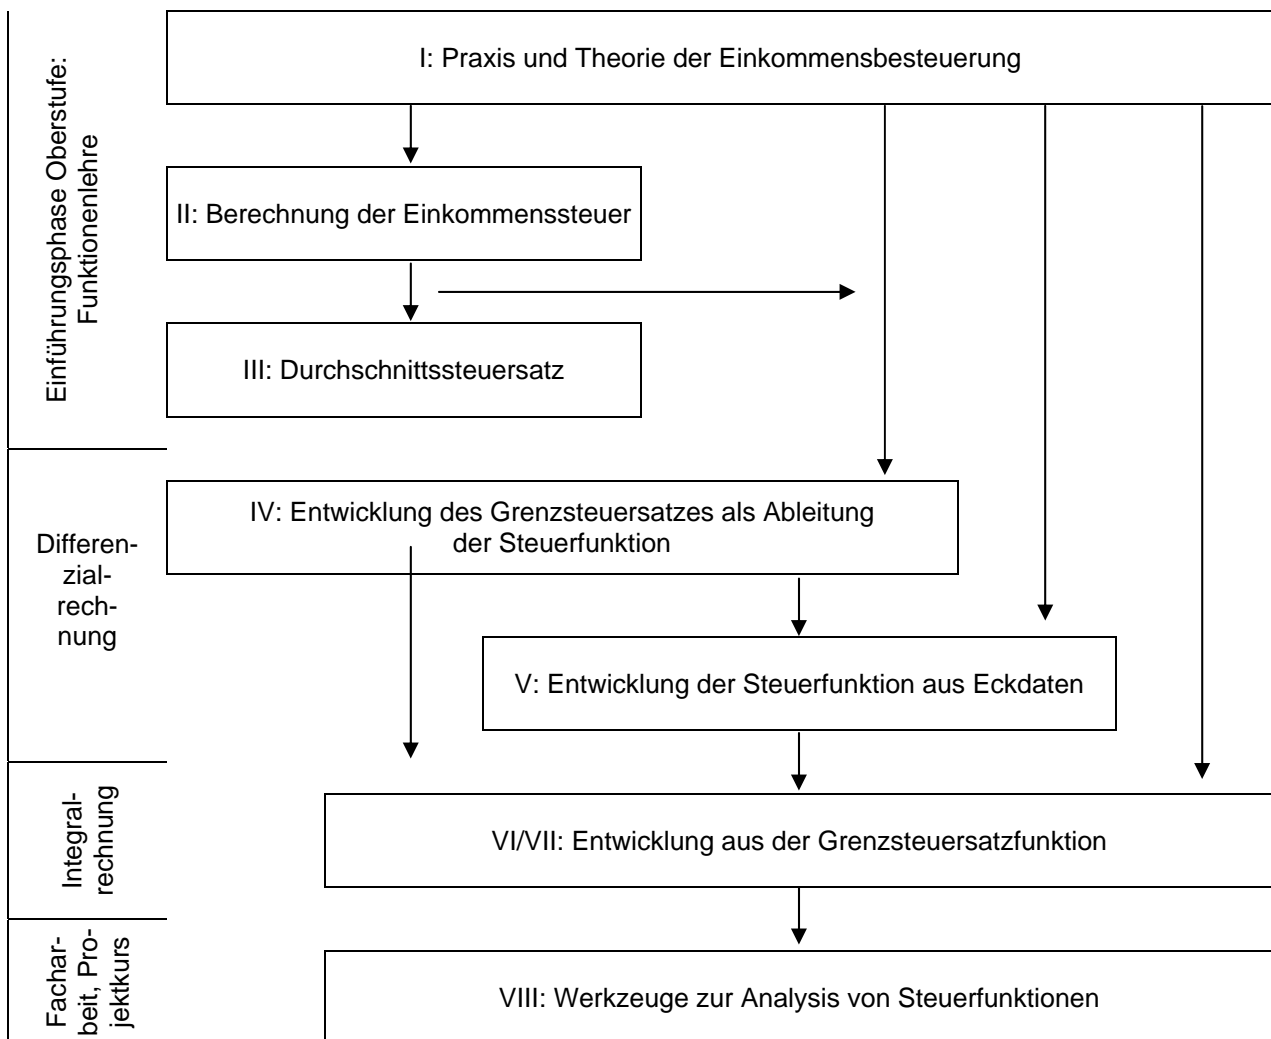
Einführungsphase Oberstufe: Funktionenlehre

I: Praxis und Theorie der Einkommensbesteuerung

II: Berechnung der Einkommenssteuer

III: Durchschnittssteuersatz

Differenzialrechnung

IV: Entwicklung des Grenzsteuersatzes als Ableitung der Steuerfunktion

V: Entwicklung der Steuerfunktion aus Eckdaten

Integralrechnung

VI/VII: Entwicklung aus der Grenzsteuersatzfunktion

Facharbeit, Projektkurs

VIII: Werkzeuge zur Analysis von Steuerfunktionen